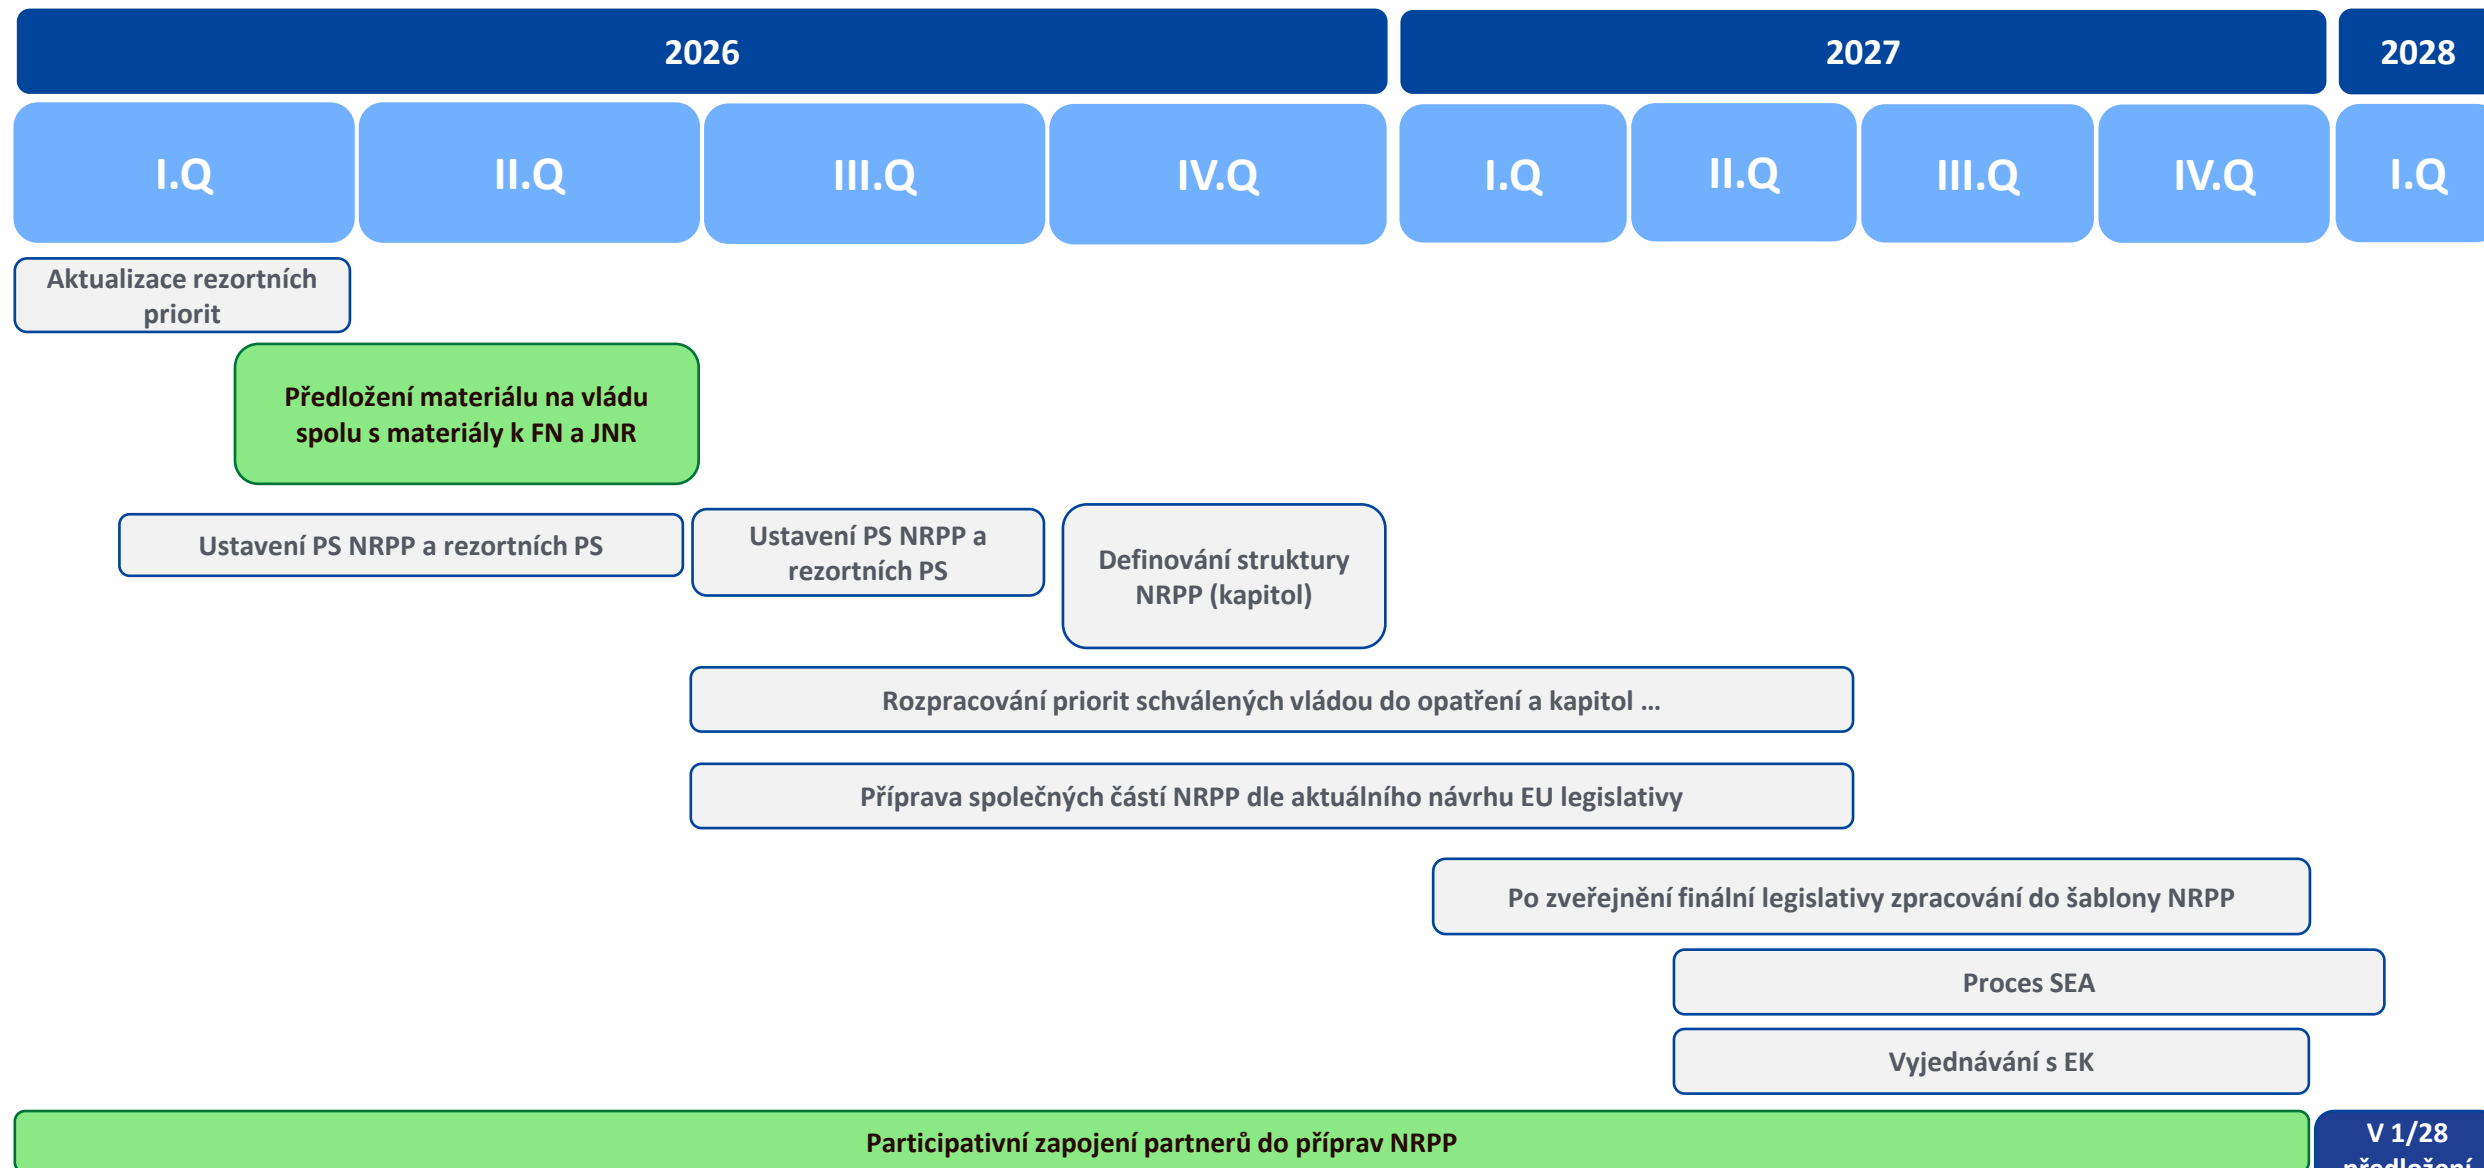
| 2026 | | | | 2027 | | | | 2028 |
|---|---|---|---|---|---|---|---|---|
| I.Q | II.Q | III.Q | IV.Q | I.Q | II.Q | III.Q | IV.Q | I.Q |

Aktualizace rezortních priorit

Předložení materiálu na vládu spolu s materiály k FN a JNR

Ustavení PS NRPP a rezortních PS

Ustavení PS NRPP a rezortních PS

Definování struktury NRPP (kapitol)

Rozpracování priorit schválených vládou do opatření a kapitol ...

Příprava společných částí NRPP dle aktuálního návrhu EU legislativy

Po zveřejnění finální legislativy zpracování do šablony NRPP

Proces SEA

Vyjednávání s EK

Participativní zapojení partnerů do příprav NRPP

V 1/28 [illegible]